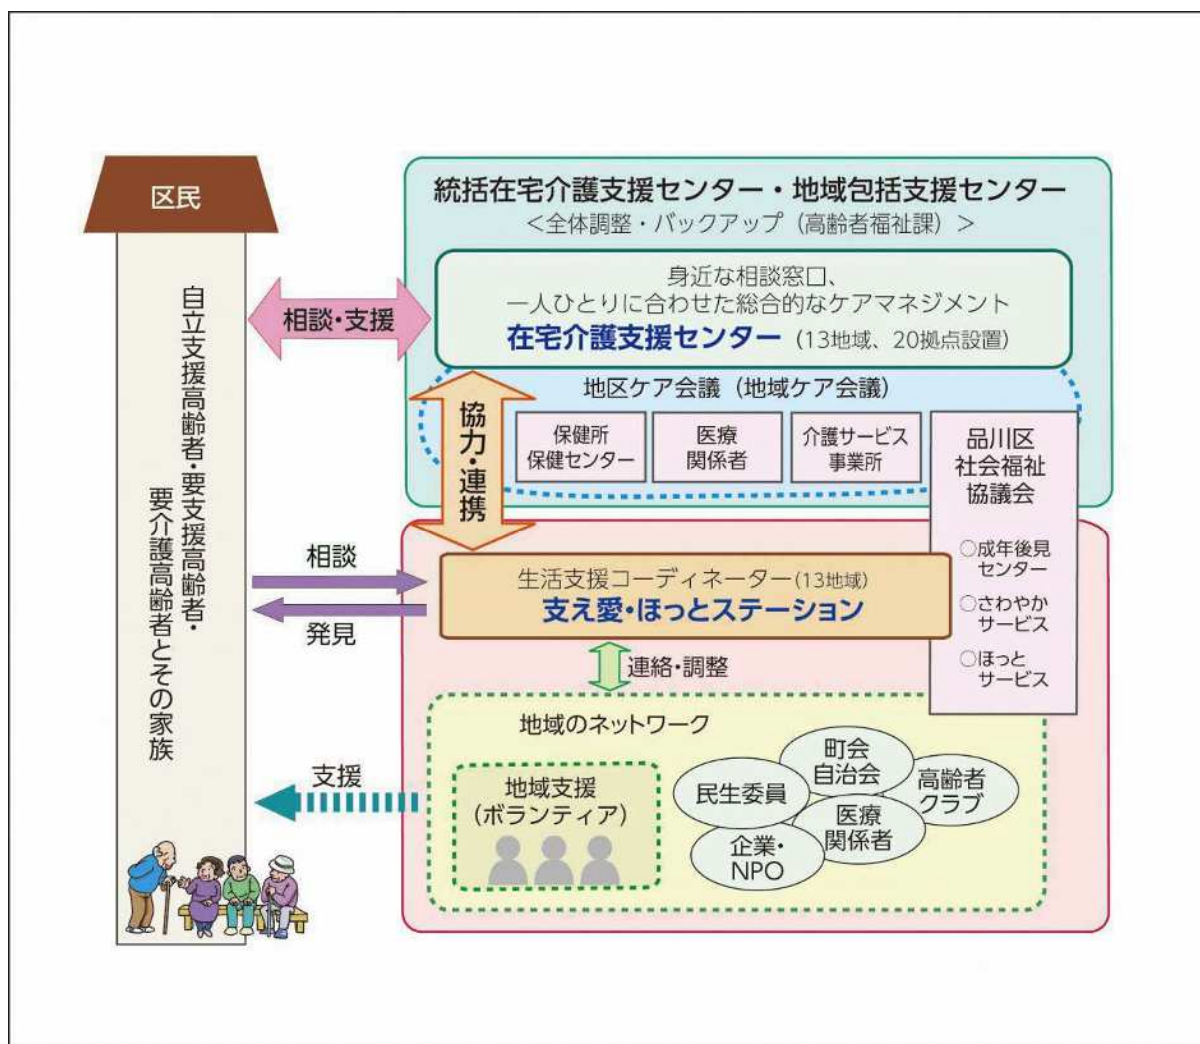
区民

自立支援高齢者・要支援高齢者・要介護高齢者とその家族

相談・支援

統括在宅介護支援センター・地域包括支援センター
<全体調整・バックアップ（高齢者福祉課）>

身近な相談窓口、
一人ひとりに合わせた総合的なケアマネジメント
在宅介護支援センター（13地域、20拠点設置）

地区ケア会議（地域ケア会議）

協力・連携

保健所
保健センター

医療
関係者

介護サービス
事業所

品川区
社会福祉
協議会

○成年後見センター
○さわやかサービス
○ほっとサービス

相談

発見

生活支援コーディネーター（13地域）
支え愛・ほっとステーション

連絡・調整

地域のネットワーク

支援

地域支援
（ボランティア）

民生委員

町会
自治会

高齢者
クラブ

医療
関係者

企業・
NPO